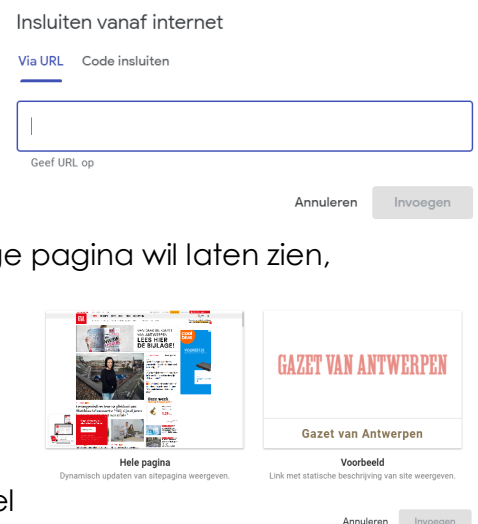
Insluiten vanaf internet

Via URL Code insluiten

Geef URL op

Annuleren Invoegen

ge pagina wil laten zien,

LEES HIER DE BIJLAGE!

GAZET VAN ANTWERPEN

Gazet van Antwerpen

Hele pagina
Dynamisch updaten van sitepagina weergeven.

Voorbeeld
Link met statische beschrijving van site weergeven.

el

Annuleren Invoegen